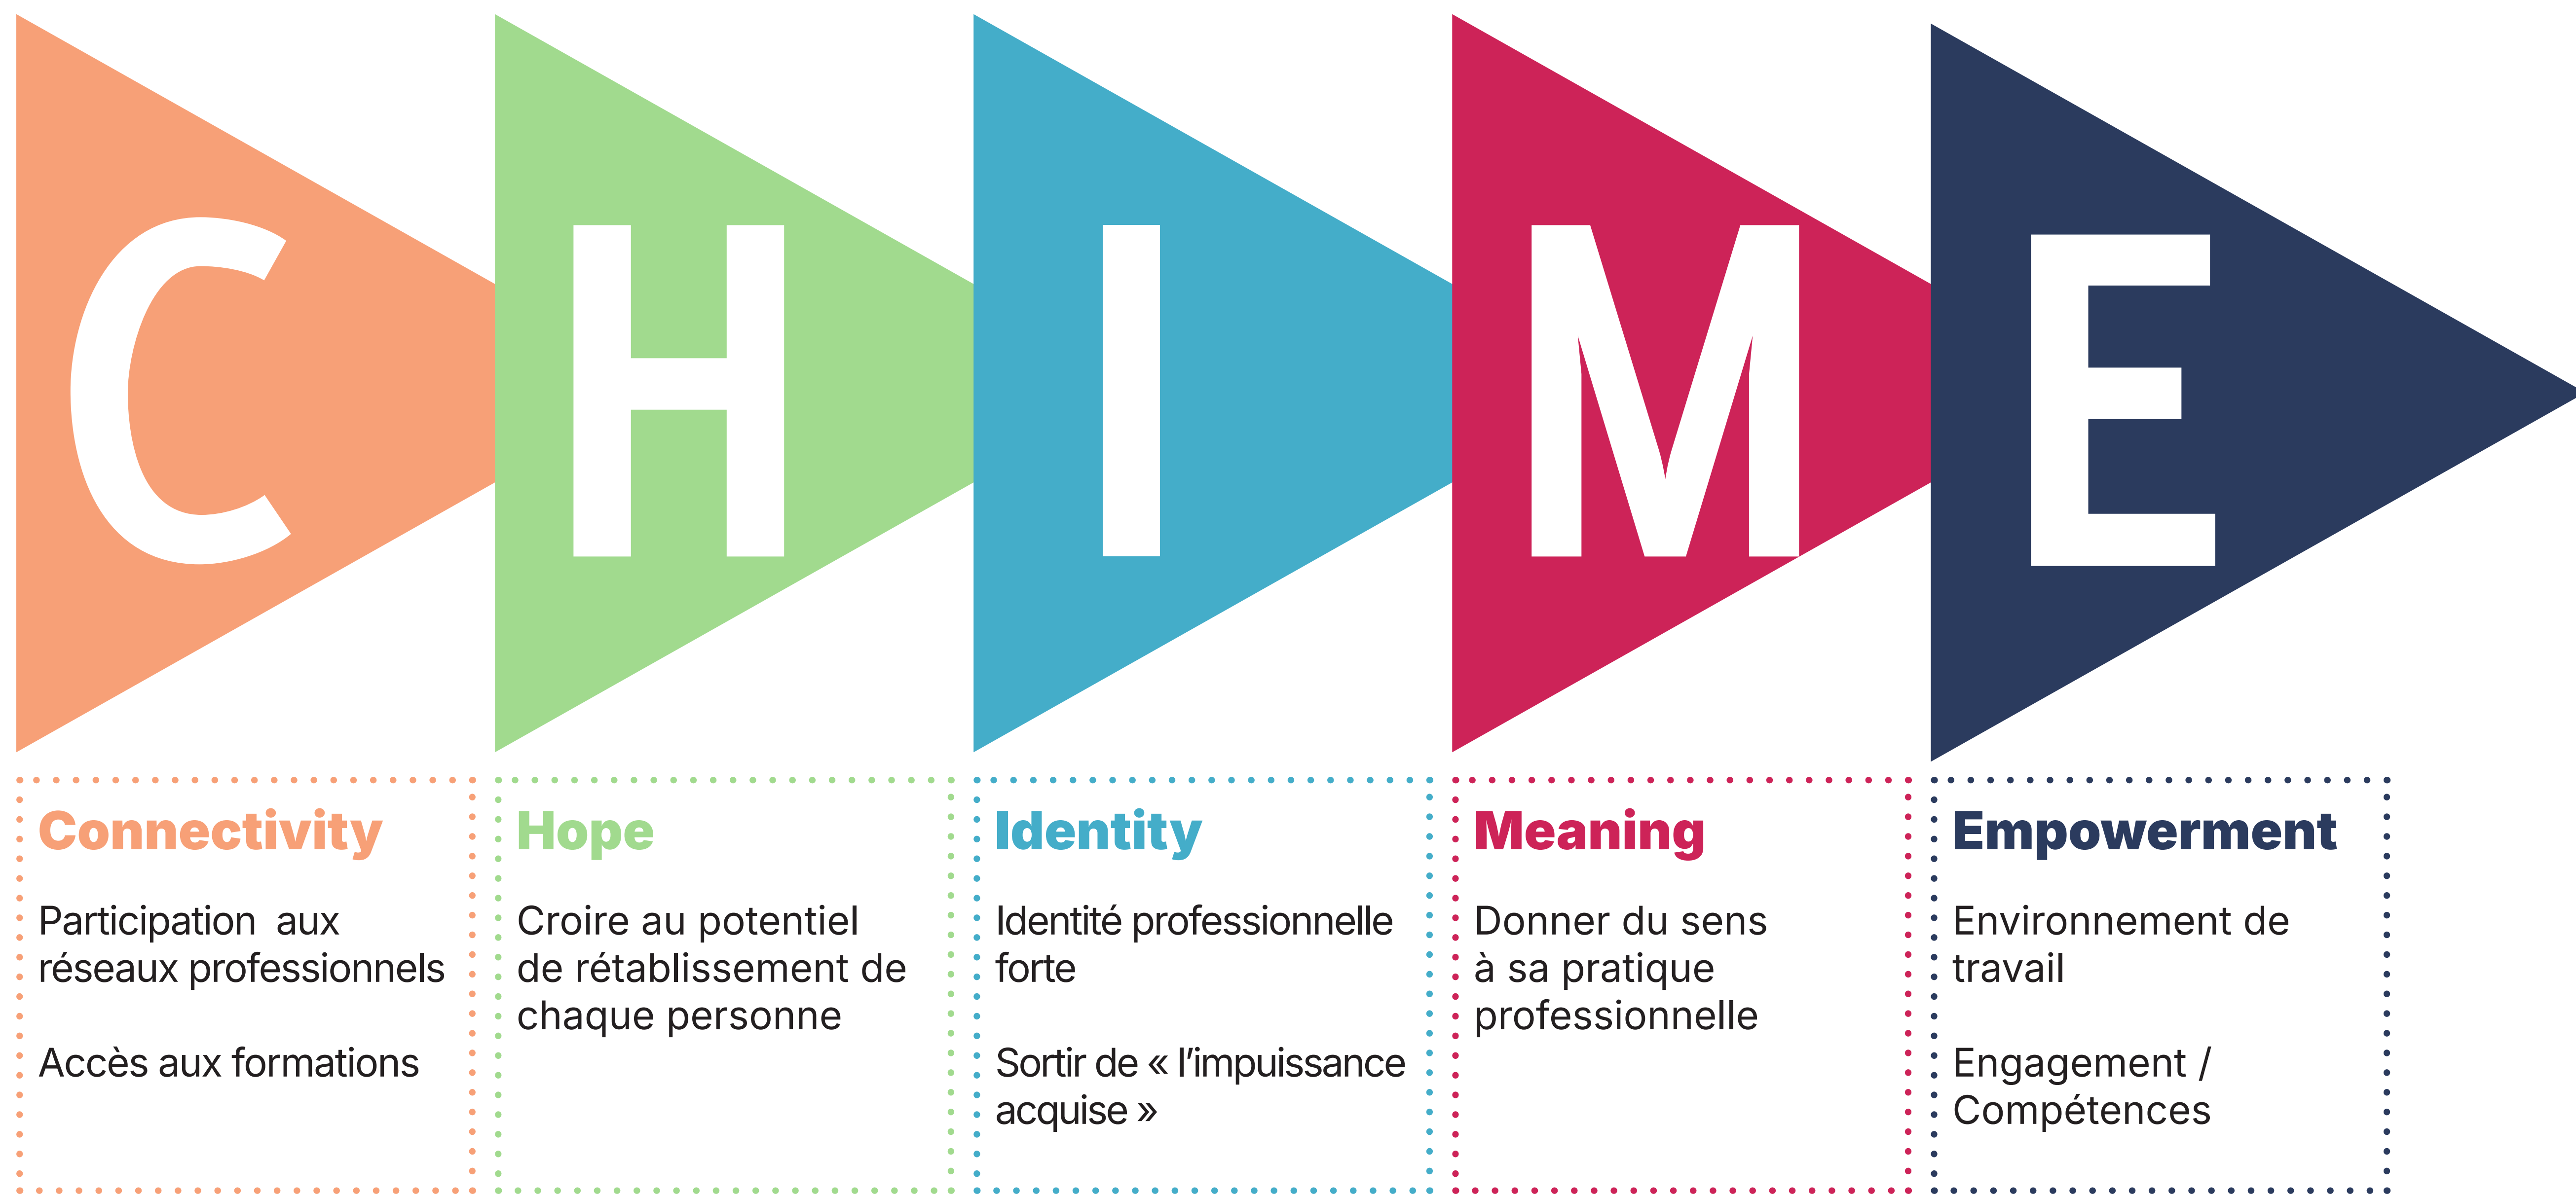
C H I M E

Connectivity

Participation aux réseaux professionnels

Accès aux formations

Hope

Croire au potentiel de rétablissement de chaque personne

Identity

Identité professionnelle forte

Sortir de « l'impuissance acquise »

Meaning

Donner du sens à sa pratique professionnelle

Empowerment

Environnement de travail

Engagement / Compétences